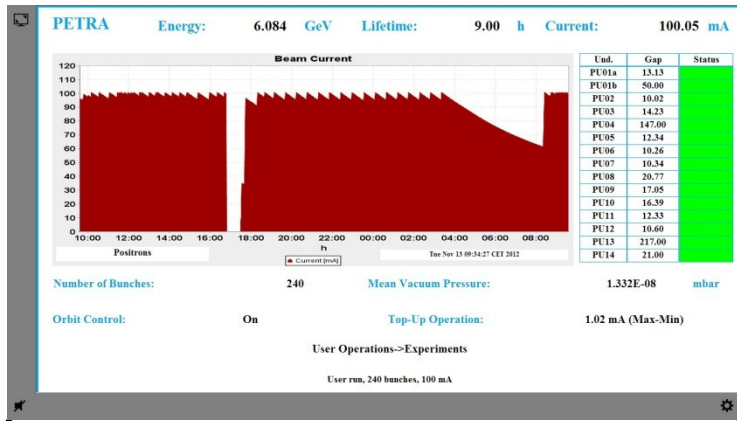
PETRA Energy: 6.084 GeV Lifetime: 9.00 h Current: 100.05 mA

Beam Current

120
110
100
90
80
70
60
50
40
30
20
10
0

10:00 12:00 14:00 16:00 18:00 20:00 22:00 00:00 02:00 04:00 06:00 08:00
h

Positrons

Current [mA]

Tue Nov 13 09:34:27 CET 2012

| Und. | Gap | Status |
|---|---|---|
| PU01a | 13.13 | |
| PU01b | 50.00 | |
| PU02 | 10.02 | |
| PU03 | 14.23 | |
| PU04 | 147.00 | |
| PU05 | 12.34 | |
| PU06 | 10.26 | |
| PU07 | 10.34 | |
| PU08 | 20.77 | |
| PU09 | 17.05 | |
| PU10 | 16.39 | |
| PU11 | 12.33 | |
| PU12 | 10.60 | |
| PU13 | 217.00 | |
| PU14 | 21.00 | |

Number of Bunches: 240 Mean Vacuum Pressure: 1.332E-08 mbar

Orbit Control: On Top-Up Operation: 1.02 mA (Max-Min)

User Operations->Experiments

User run, 240 bunches, 100 mA